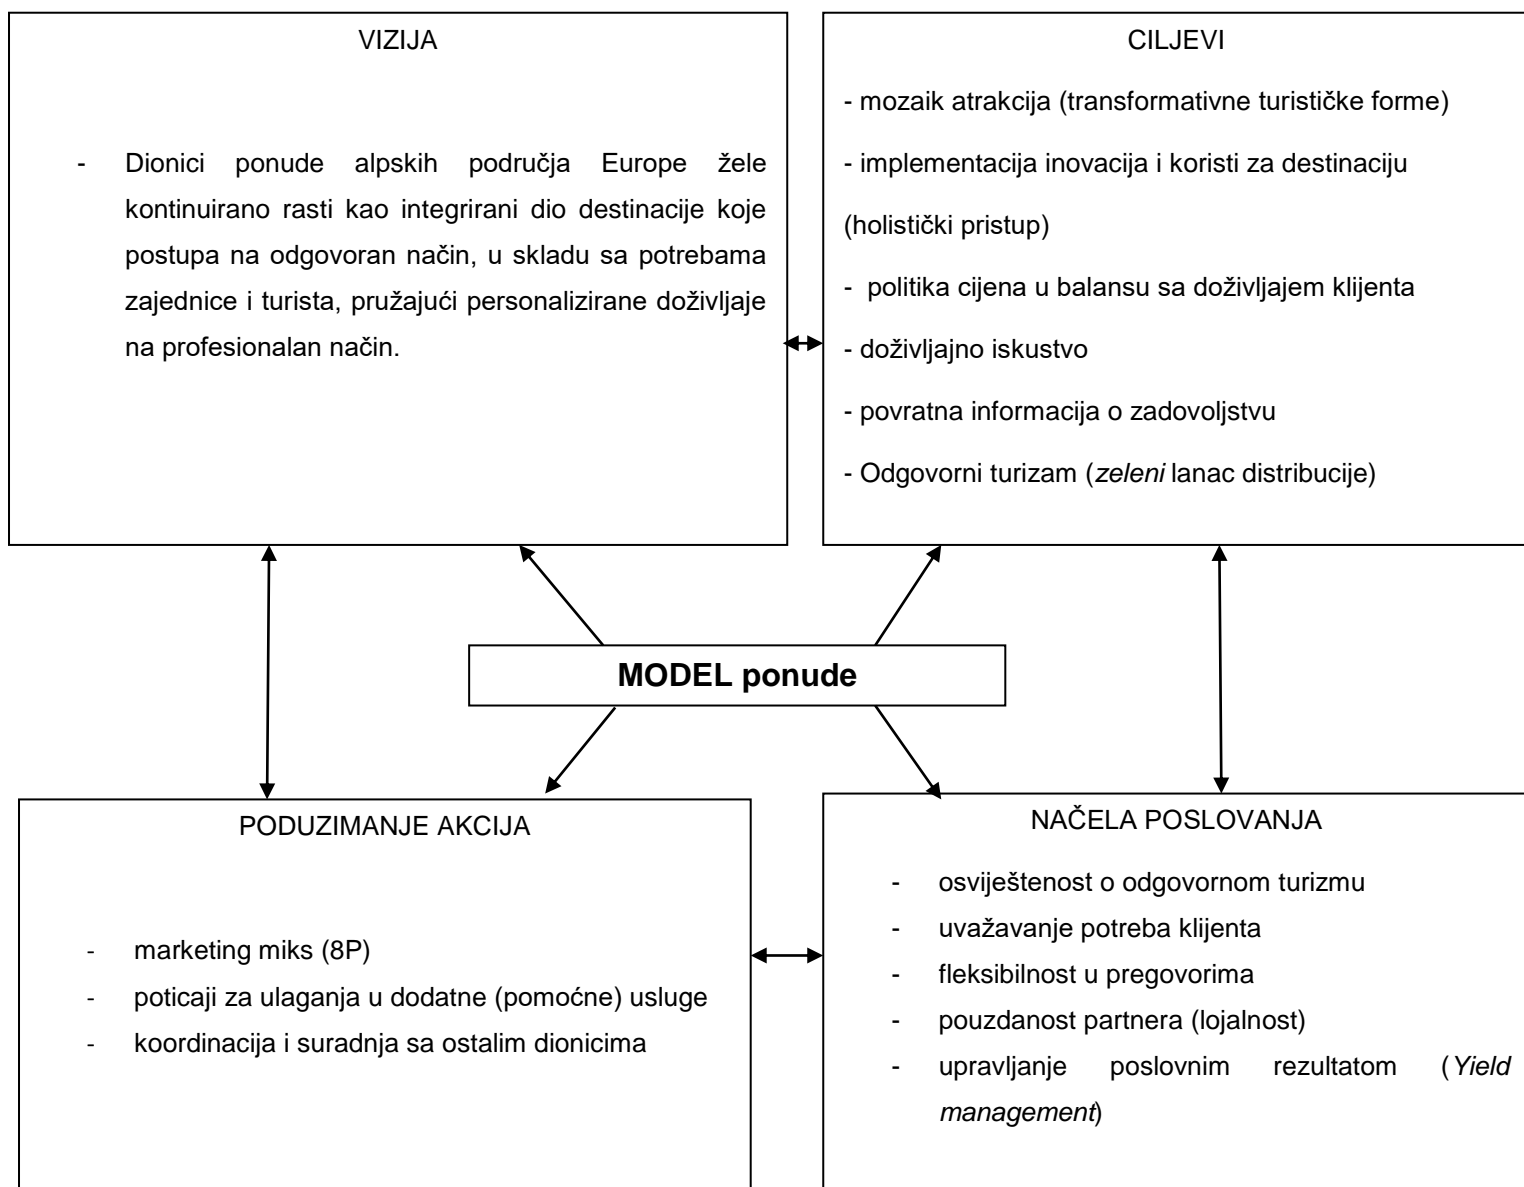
VIZIJA

- Dionici ponude alpskih područja Europe žele kontinuirano rasti kao integrirani dio destinacije koje postupa na odgovoran način, u skladu sa potrebama zajednice i turista, pružajući personalizirane doživljaje na profesionalan način.

CILJEVI

- mozaik atrakcija (transformativne turističke forme)

- implementacija inovacija i koristi za destinaciju (holistički pristup)

- politika cijena u balansu sa doživljajem klijenta

- doživljajno iskustvo

- povratna informacija o zadovoljstvu

- Odgovorni turizam (*zeleni* lanac distribucije)

**MODEL ponude**

PODUZIMANJE AKCIJA

- marketing miks (8P)
- poticaji za ulaganja u dodatne (pomoćne) usluge
- koordinacija i suradnja sa ostalim dionicima

NAČELA POSLOVANJA

- osviještenost o odgovornom turizmu
- uvažavanje potreba klijenta
- fleksibilnost u pregovorima
- pouzdanost partnera (lojalnost)
- upravljanje poslovnim rezultatom (*Yield management*)